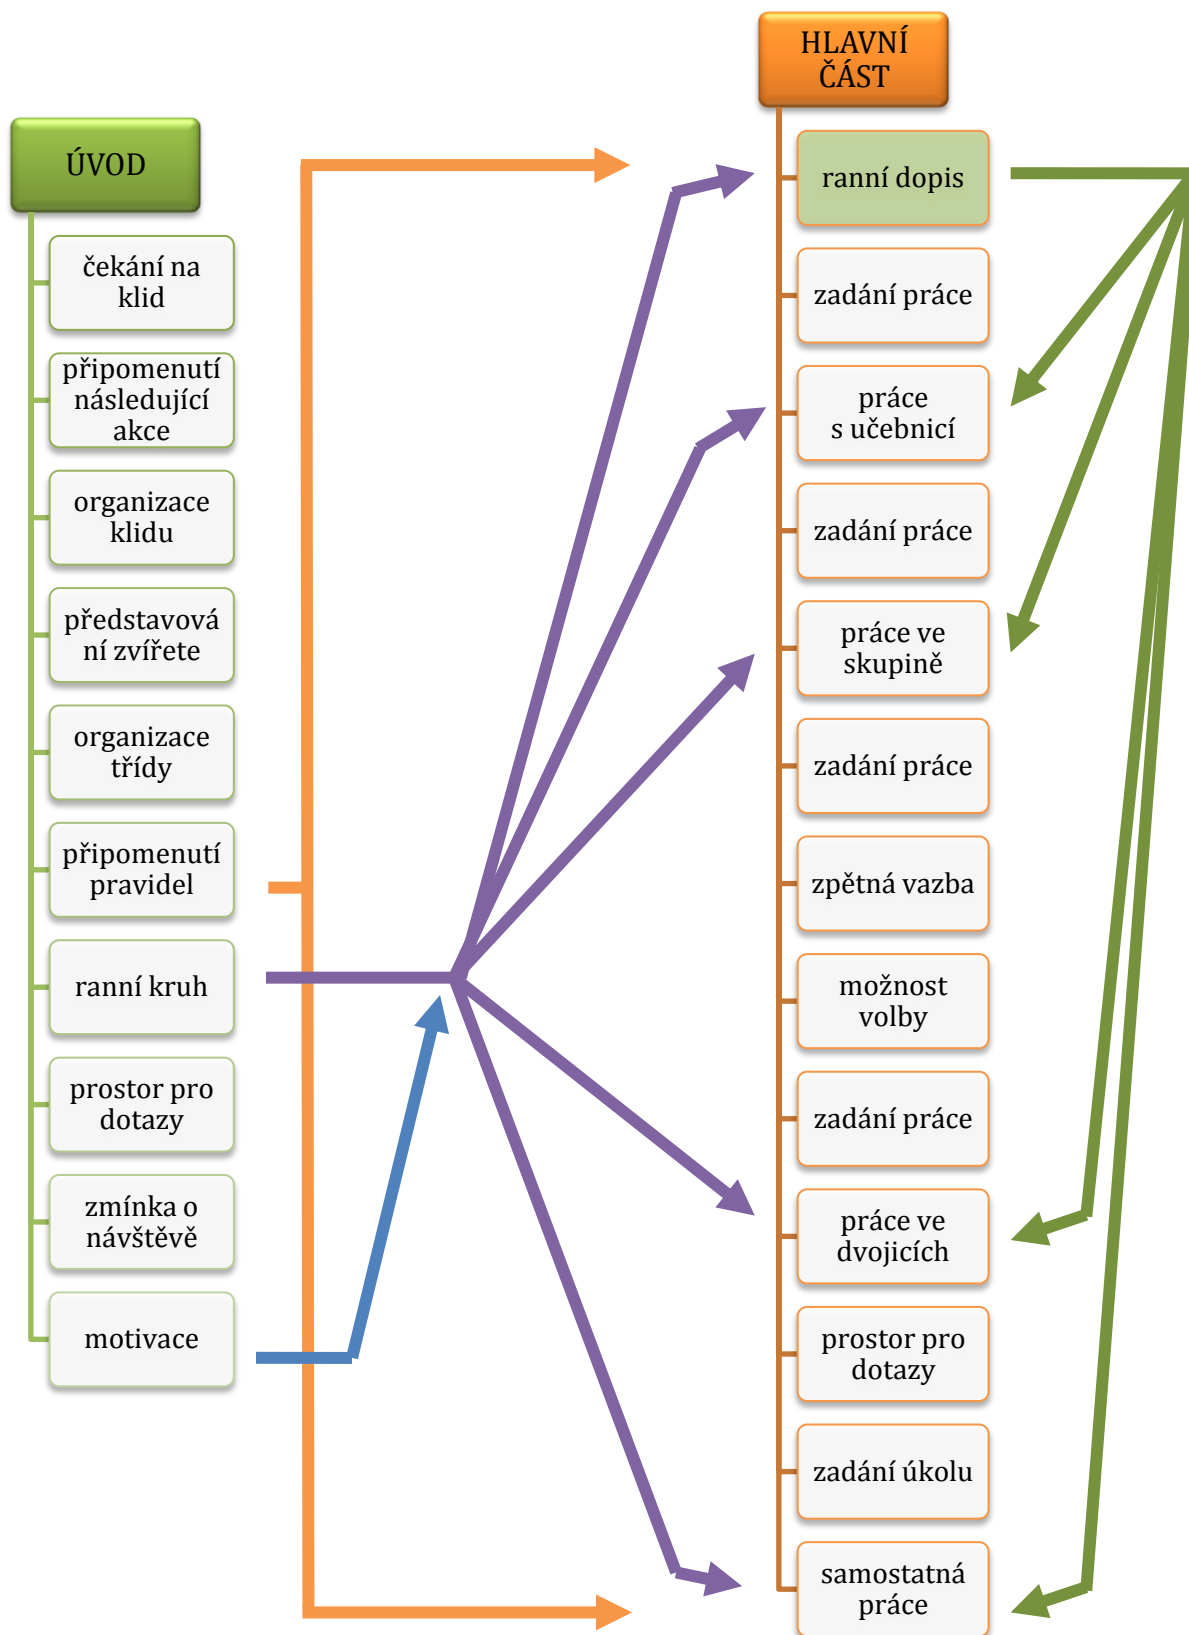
HLAVNÍ ČÁST

ÚVOD

čekání na klid

připomenutí následující akce

organizace klidu

představování zvířete

organizace třídy

připomenutí pravidel

ranní kruh

prostor pro dotazy

zmínka o návštěvě

motivace

ranní dopis

zadání práce

práce s učebnicí

zadání práce

práce ve skupině

zadání práce

zpětná vazba

možnost volby

zadání práce

práce ve dvojicích

prostor pro dotazy

zadání úkolu

samostatná práce